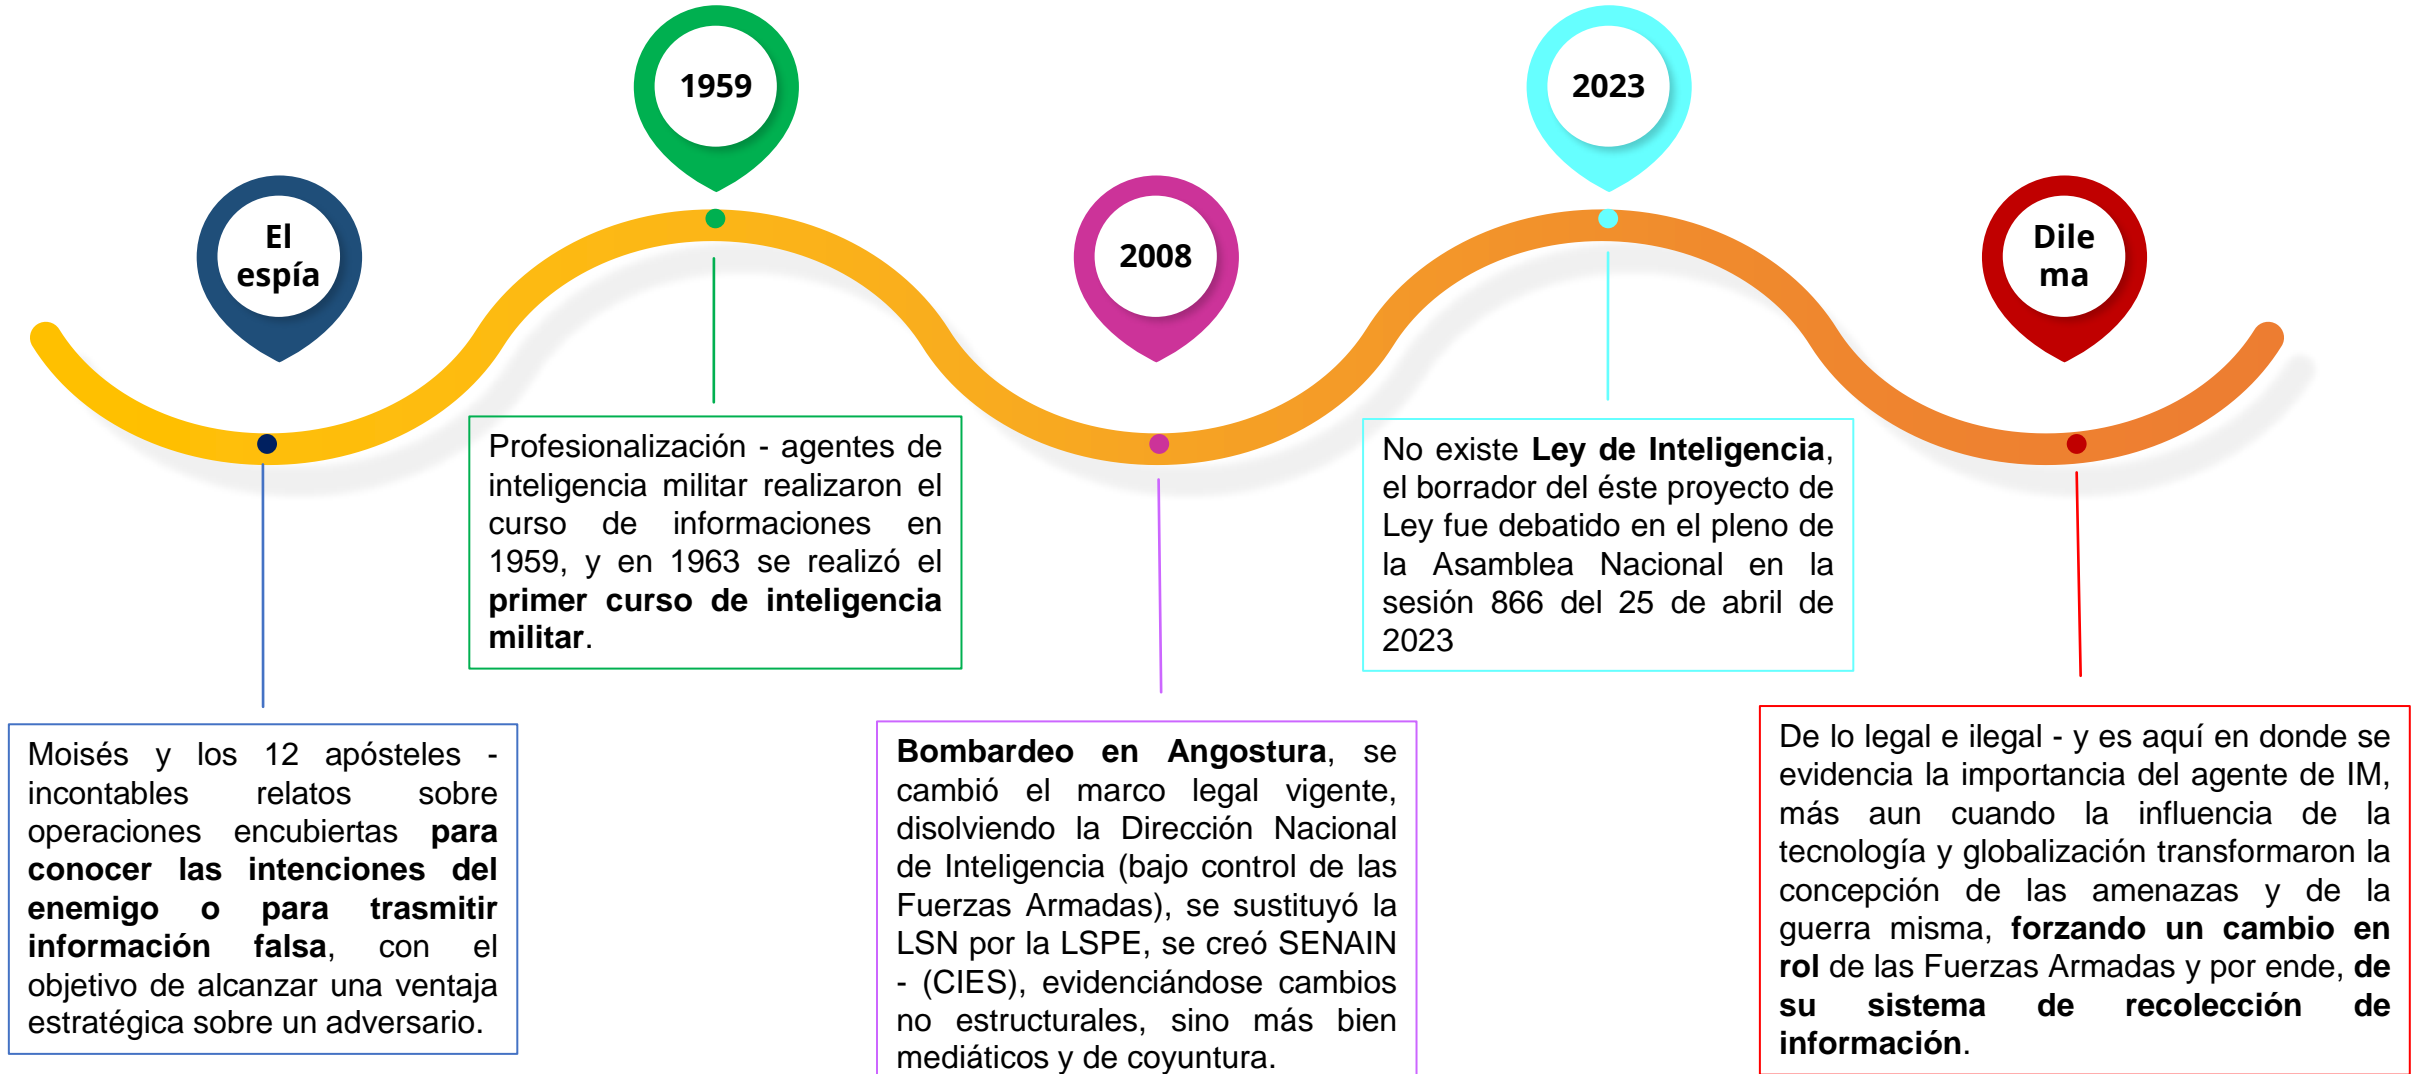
El espía

1959

2008

2023

Dile ma

Profesionalización - agentes de inteligencia militar realizaron el curso de informaciones en 1959, y en 1963 se realizó el **primer curso de inteligencia militar**.

No existe **Ley de Inteligencia**, el borrador del éste proyecto de Ley fue debatido en el pleno de la Asamblea Nacional en la sesión 866 del 25 de abril de 2023

Moisés y los 12 apósteles - incontables relatos sobre operaciones encubiertas **para conocer las intenciones del enemigo o para trasmitir información falsa**, con el objetivo de alcanzar una ventaja estratégica sobre un adversario.

**Bombardeo en Angostura**, se cambió el marco legal vigente, disolviendo la Dirección Nacional de Inteligencia (bajo control de las Fuerzas Armadas), se sustituyó la LSN por la LSPE, se creó SENAIN - (CIES), evidenciándose cambios no estructurales, sino más bien mediáticos y de coyuntura.

De lo legal e ilegal - y es aquí en donde se evidencia la importancia del agente de IM, más aun cuando la influencia de la tecnología y globalización transformaron la concepción de las amenazas y de la guerra misma, **forzando un cambio en rol** de las Fuerzas Armadas y por ende, **de su sistema de recolección de información**.